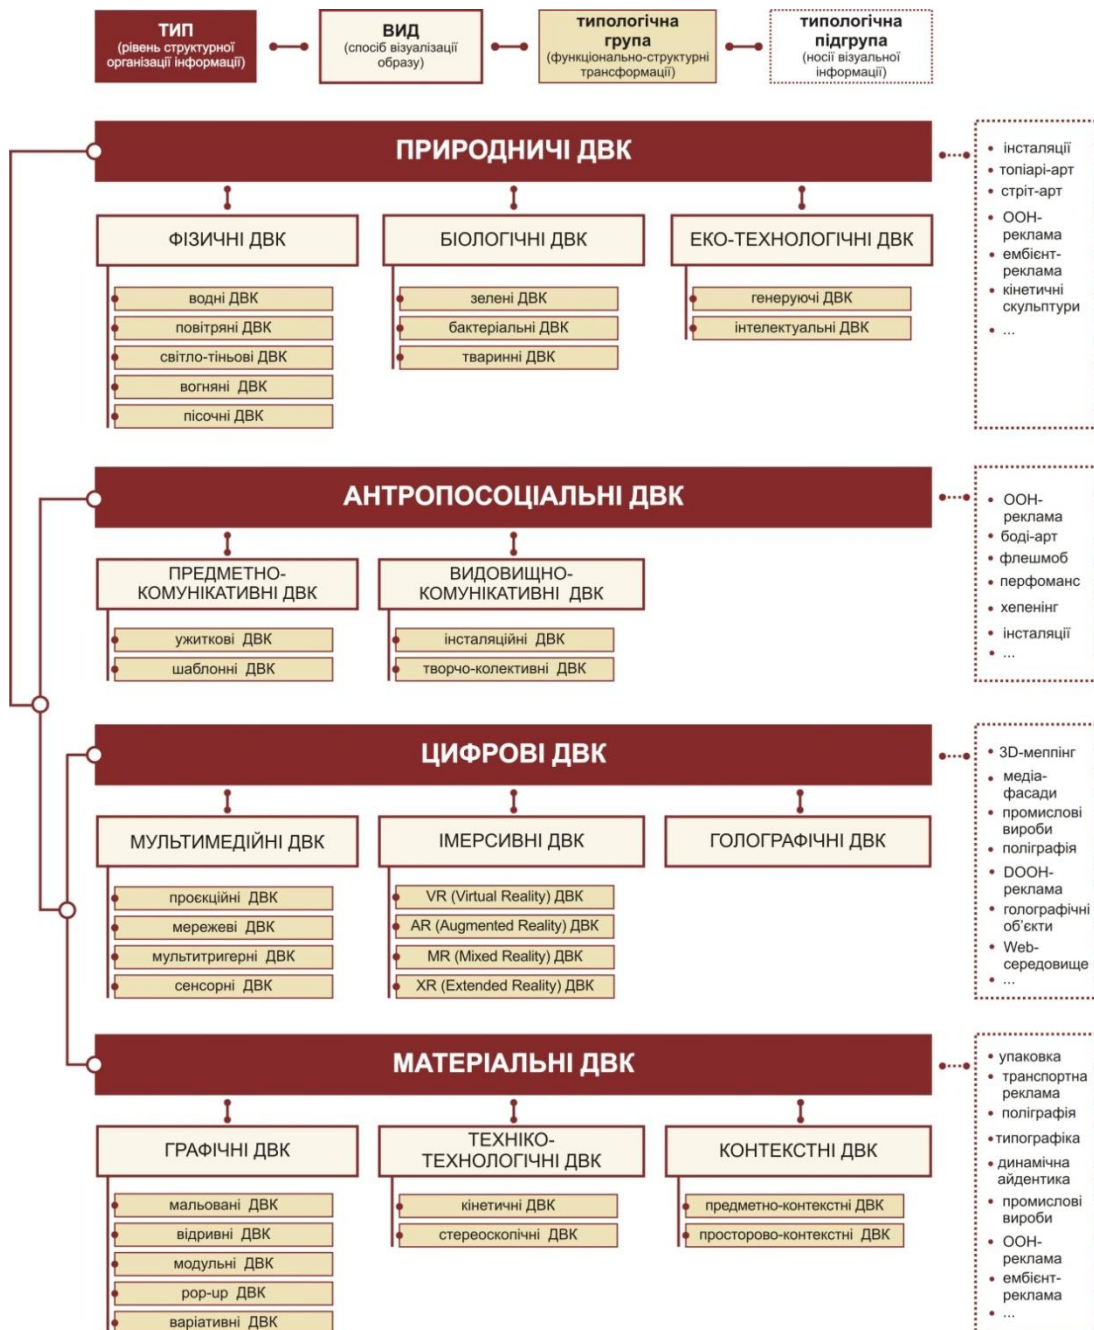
ТИП
(рівень структурної організації інформації)

ВИД
(спосіб візуалізації образу)

типологічна група
(функціонально-структурні трансформації)

типологічна підгрупа
(носії візуальної інформації)

ПРИРОДНИЧІ ДВК

ФІЗИЧНІ ДВК
водні ДВК
повітряні ДВК
світло-тіньові ДВК
вогняні ДВК
пісочні ДВК

БІОЛОГІЧНІ ДВК
зелені ДВК
бактеріальні ДВК
тваринні ДВК

ЕКО-ТЕХНОЛОГІЧНІ ДВК
генеруючі ДВК
інтелектуальні ДВК

• інсталяції
• топіарі-арт
• стріт-арт
• OOH-реклама
• ембієнт-реклама
• кінетичні скульптури
• ...

АНТРОПОСОЦІАЛЬНІ ДВК

ПРЕДМЕТНО-КОМУНІКАТИВНІ ДВК
ужиткові ДВК
шаблонні ДВК

ВИДОВИЩНО-КОМУНІКАТИВНІ ДВК
інсталяційні ДВК
творчо-колективні ДВК

• OOH-реклама
• боді-арт
• флешмоб
• перфоманс
• хепенінг
• інсталяції
• ...

ЦИФРОВІ ДВК

МУЛЬТИМЕДІЙНІ ДВК
проєкційні ДВК
мережеві ДВК
мультитригерні ДВК
сенсорні ДВК

ІМЕРСИВНІ ДВК
VR (Virtual Reality) ДВК
AR (Augmented Reality) ДВК
MR (Mixed Reality) ДВК
XR (Extended Reality) ДВК

ГОЛОГРАФІЧНІ ДВК

• 3D-меппінг
• медіа-фасади
• промислові вироби
• поліграфія
• DOOH-реклама
• голографічні об'єкти
• Web-середовище
• ...

МАТЕРІАЛЬНІ ДВК

ГРАФІЧНІ ДВК
мальовані ДВК
відривні ДВК
модульні ДВК
pop-up ДВК
варіативні ДВК

ТЕХНІКО-ТЕХНОЛОГІЧНІ ДВК
кінетичні ДВК
стереоскопічні ДВК

КОНТЕКСТНІ ДВК
предметно-контекстні ДВК
просторово-контекстні ДВК

• упаковка
• транспортна реклама
• поліграфія
•типографіка
• динамічна айдентика
• промислові вироби
• OOH-реклама
• ембієнт-реклама
• ...